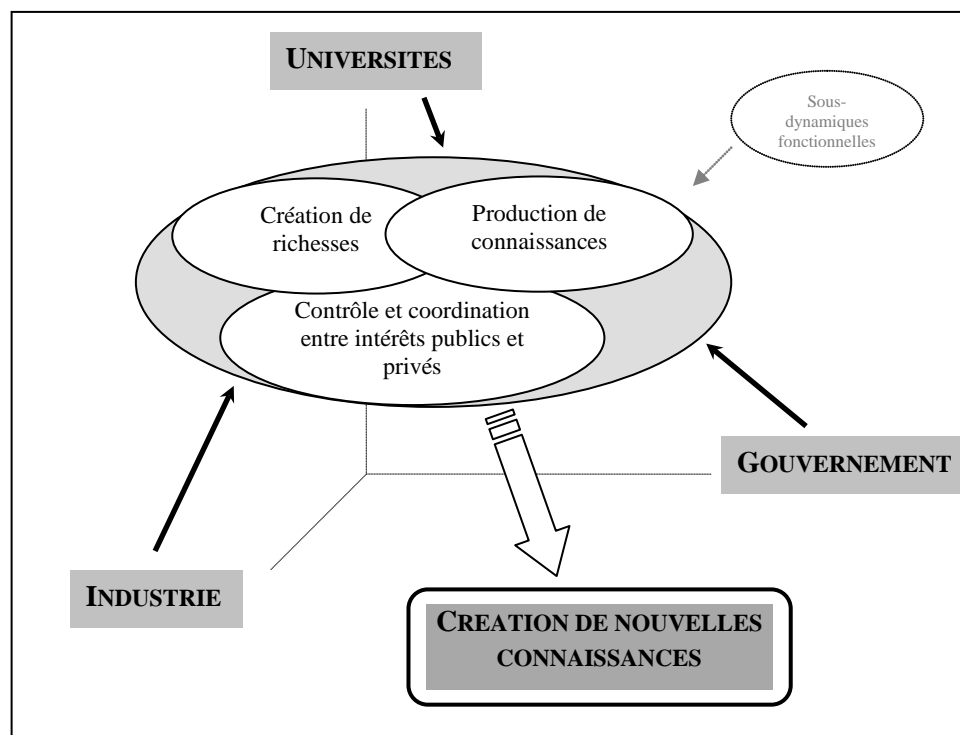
UNIVERSITES

Sous-dynamiques fonctionnelles

Création de richesses

Production de connaissances

Contrôle et coordination entre intérêts publics et privés

GOUVERNEMENT

INDUSTRIE

CREATION DE NOUVELLES CONNAISSANCES